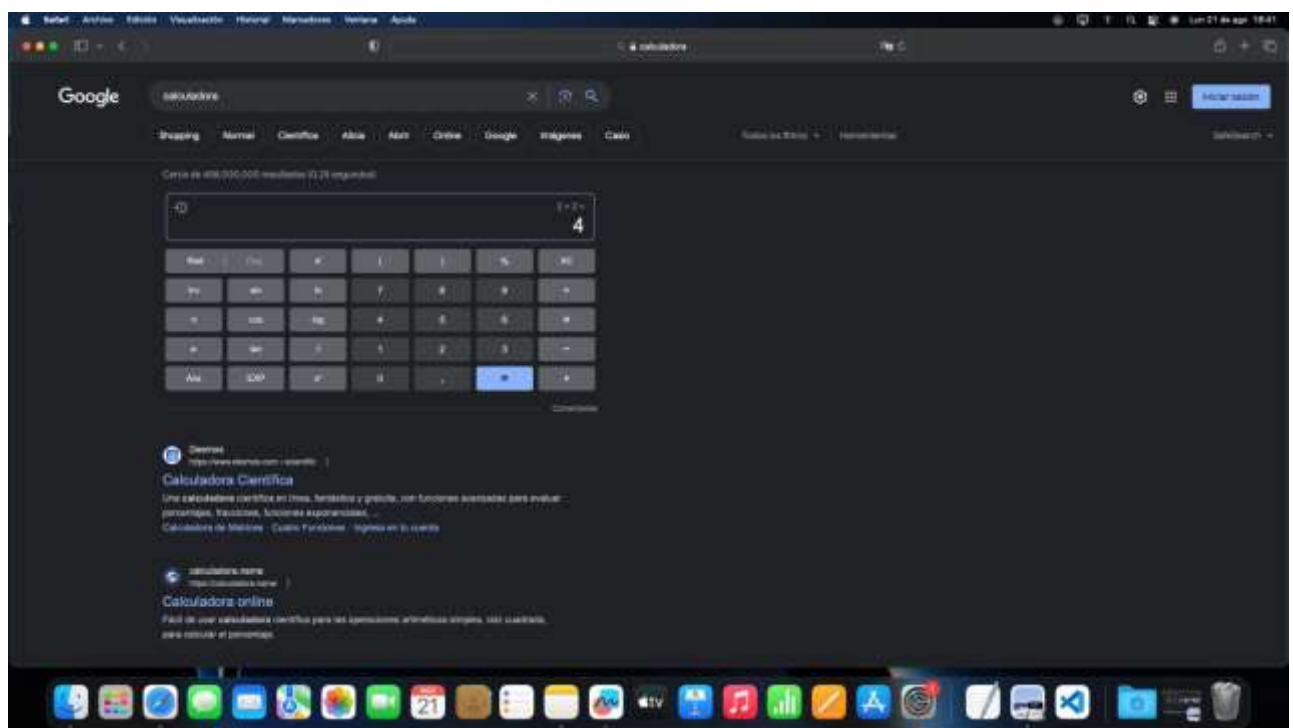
Safari Archivo Edición Visualización Historial Marcadores Ventana Ayuda

Lun 21 de ago 18:41

calculadora

Google

calculadora

Iniciar sesión

Shopping Normal Científica Altura Alarm Online Google Imágenes Casio

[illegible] Herramientas

SafeSearch

Cerca de 456.000.000 resultados (0,28 segundos)

2+2=

4

| Rad | Deg | x! | ( | ) | % | AC |
|---|---|---|---|---|---|---|
| Inv | sin | ln | 7 | 8 | 9 | ÷ |
| π | cos | log | 4 | 5 | 6 | × |
| e | tan | √ | 1 | 2 | 3 | − |
| Ans | EXP | $x^y$ | 0 | . | = | + |

Comentarios

Desmos
https://www.desmos.com › scientific

Calculadora Científica

Una calculadora científica en línea, fantástica y gratuita, con funciones avanzadas para evaluar porcentajes, fracciones, funciones exponenciales, ...

Calculadora de Matrices · Cuatro Funciones · Ingresa en tu cuenta

calculadora.name
https://calculadora.name

Calculadora online

Fácil de usar calculadora científica para las operaciones aritméticas simples, raíz cuadrada, para calcular el porcentaje.

21

tv